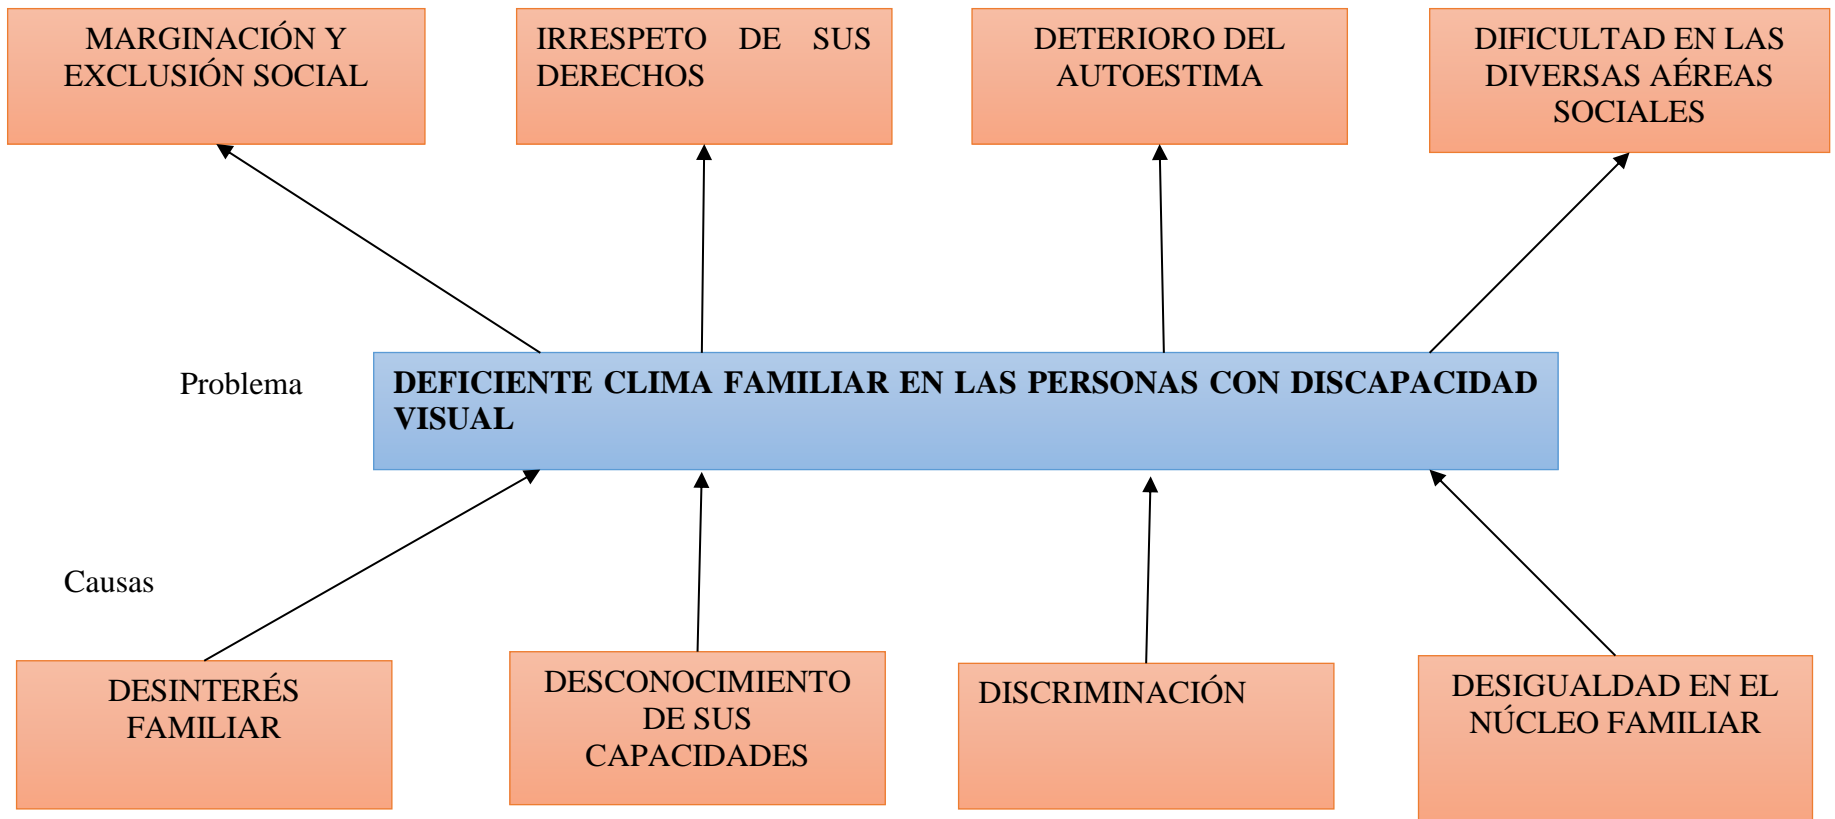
MARGINACIÓN Y EXCLUSIÓN SOCIAL

IRRESPETO DE SUS DERECHOS

DETERIORO DEL AUTOESTIMA

DIFICULTAD EN LAS DIVERSAS AÉREAS SOCIALES

Problema

DEFICIENTE CLIMA FAMILIAR EN LAS PERSONAS CON DISCAPACIDAD VISUAL

Causas

DESINTERÉS FAMILIAR

DESCONOCIMIENTO DE SUS CAPACIDADES

DISCRIMINACIÓN

DESIGUALDAD EN EL NÚCLEO FAMILIAR